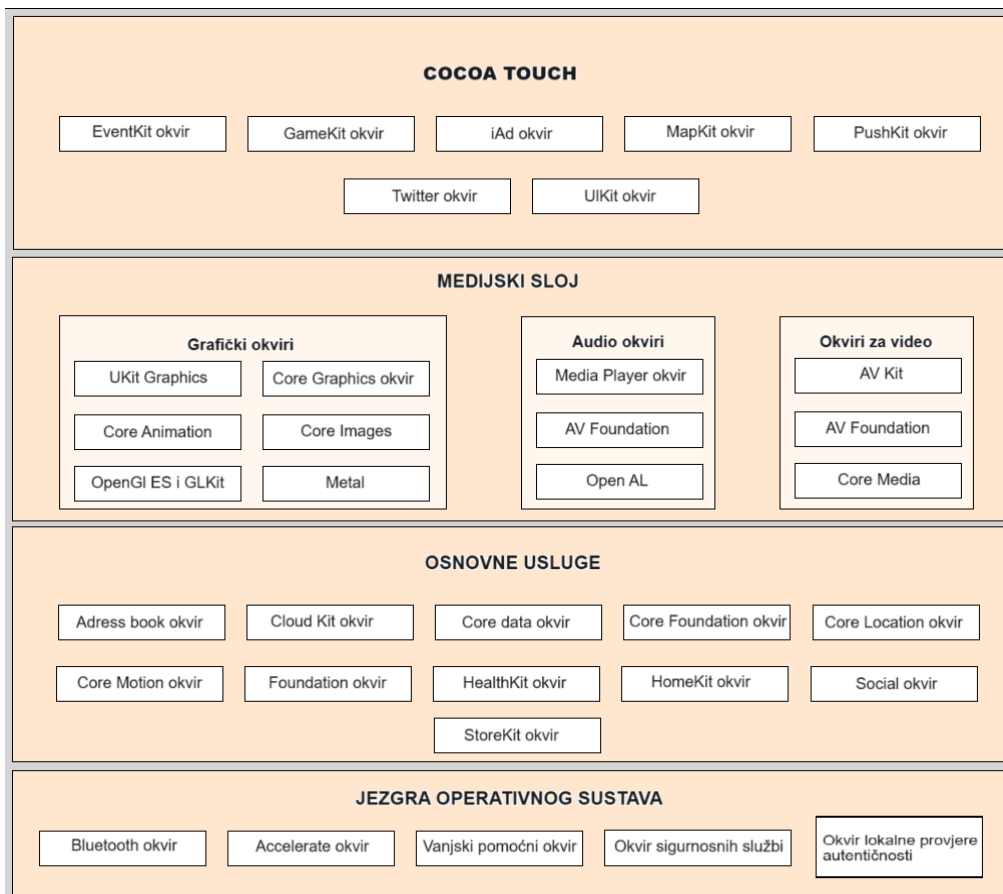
COCOA TOUCH

EventKit okvir
GameKit okvir
iAd okvir
MapKit okvir
PushKit okvir
Twitter okvir
UIKit okvir

MEDIJSKI SLOJ

Grafički okviri
UKit Graphics
Core Graphics okvir
Core Animation
Core Images
OpenGl ES i GLKit
Metal

Audio okviri
Media Player okvir
AV Foundation
Open AL

Okviri za video
AV Kit
AV Foundation
Core Media

OSNOVNE USLUGE

Adress book okvir
Cloud Kit okvir
Core data okvir
Core Foundation okvir
Core Location okvir
Core Motion okvir
Foundation okvir
HealthKit okvir
HomeKit okvir
Social okvir
StoreKit okvir

JEZGRA OPERATIVNOG SUSTAVA

Bluetooth okvir
Accelerate okvir
Vanjski pomoćni okvir
Okvir sigurnosnih službi
Okvir lokalne provjere autentičnosti